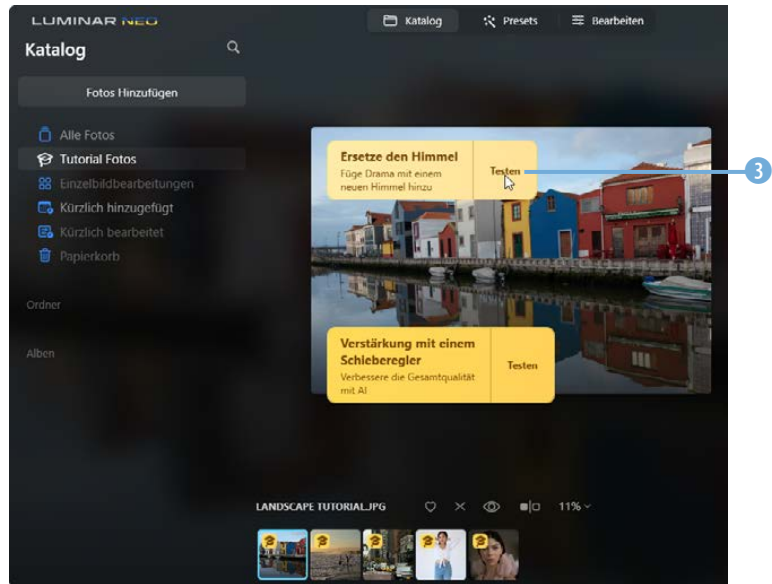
LUMINAR NEO

Katalog

Presets

Bearbeiten

Katalog

Fotos Hinzufügen

Alle Fotos

Tutorial Fotos

Einzelbildbearbeitungen

Kürzlich hinzugefügt

Kürzlich bearbeitet

Papierkorb

Ordner

Alben

Ersetze den Himmel

Füge Drama mit einem neuen Himmel hinzu

Testen

3

Verstärkung mit einem Schieberegler

Verbessere die Gesamtqualität mit AI

Testen

LANDSCAPE TUTORIAL.JPG

11%